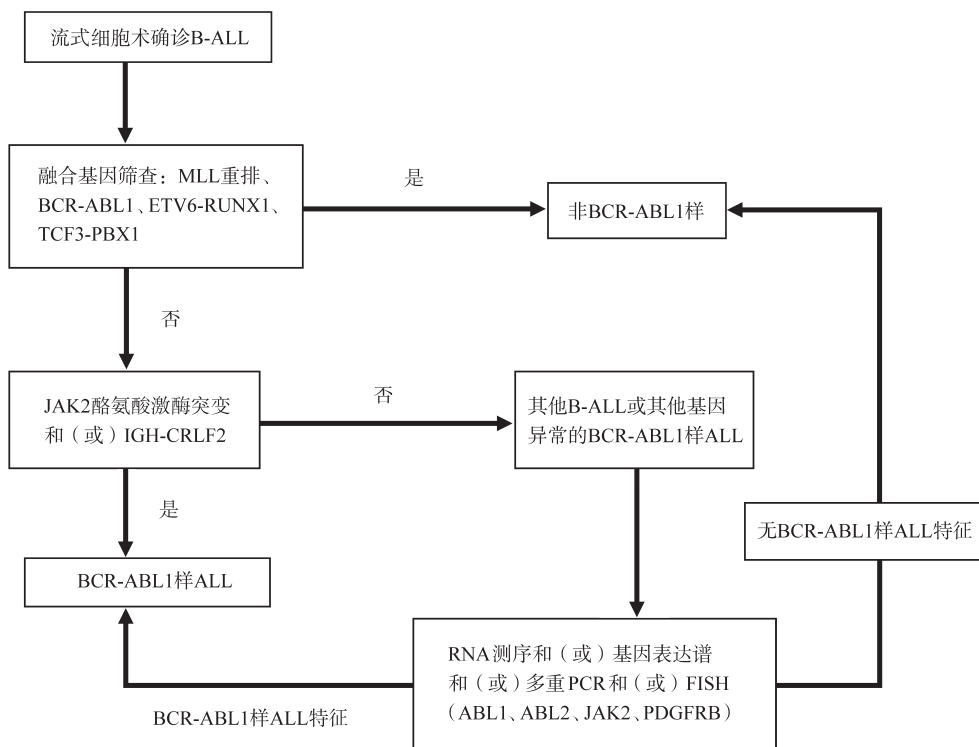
流式细胞术确诊B-ALL

融合基因筛查：MLL重排、BCR-ABL1、ETV6-RUNX1、TCF3-PBX1

是

非BCR-ABL1样

否

JAK2酪氨酸激酶突变和（或）IGH-CRLF2

否

其他B-ALL或其他基因异常的BCR-ABL1样ALL

是

BCR-ABL1样ALL

无BCR-ABL1样ALL特征

RNA测序和（或）基因表达谱和（或）多重PCR和（或）FISH（ABL1、ABL2、JAK2、PDGFRB）

BCR-ABL1样ALL特征